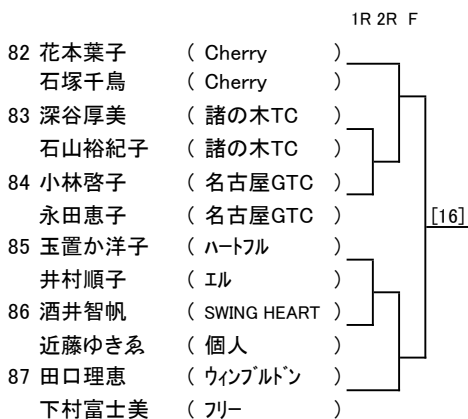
1R 2R F

82 花本葉子 ( Cherry )
石塚千鳥 ( Cherry )
83 深谷厚美 ( 諸の木TC )
石山裕紀子 ( 諸の木TC )
84 小林啓子 ( 名古屋GTC )
永田恵子 ( 名古屋GTC )
85 玉置か洋子 ( ハートフル )
井村順子 ( エル )
86 酒井智帆 ( SWING HEART )
近藤ゆきゑ ( 個人 )
87 田口理恵 ( ウィンブルドン )
下村富士美 ( フリー )

[16]